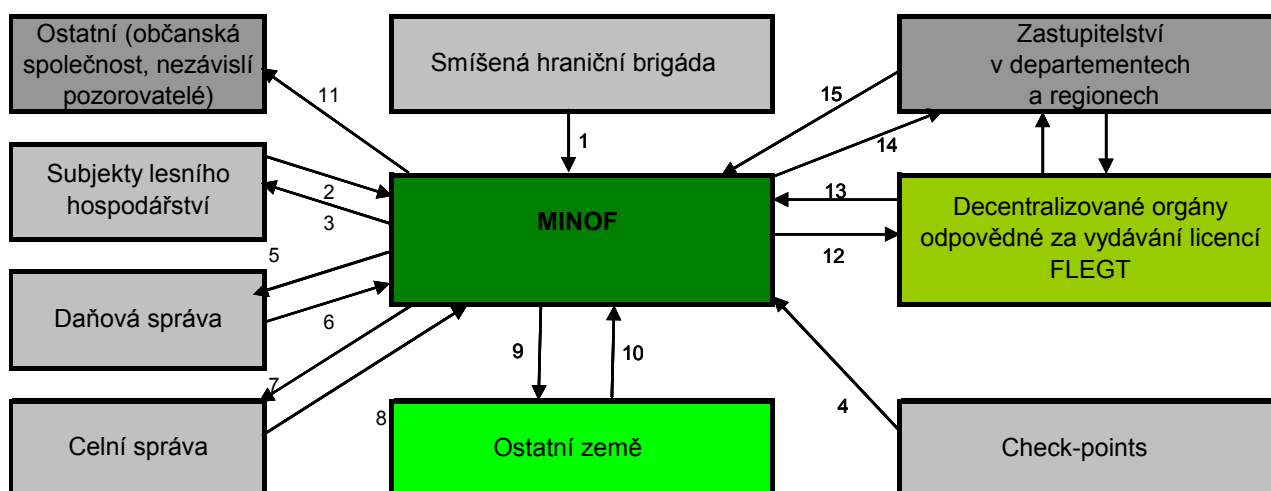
Ostatní (občanská společnost, nezávislí pozorovatelé)

Smíšená hraniční brigáda

Zastupitelství v departementech a regionech

11

15

1

14

Subjekty lesního hospodářství

2

3

MINOF

13

Decentralizované orgány odpovědné za vydávání licencí FLEGT

12

5

Daňová správa

6

9

10

7

8

4

Celní správa

Ostatní země

Check-points